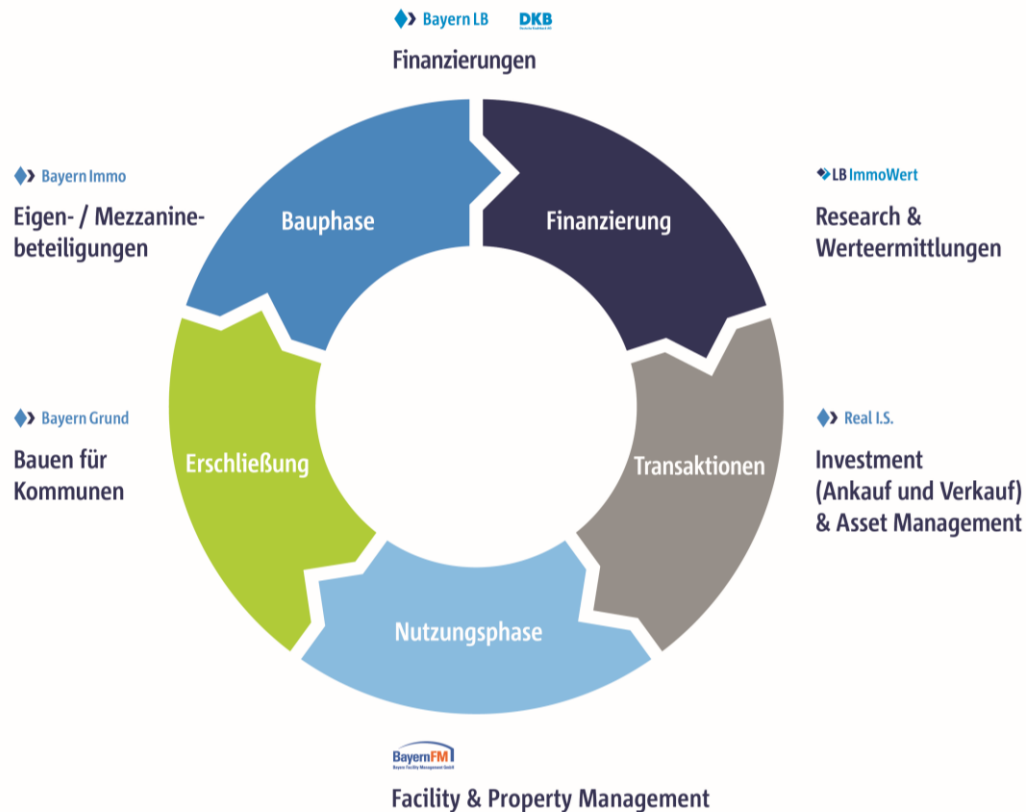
BayernLB DKB

Finanzierungen

Bayern Immo

Eigen- / Mezzanine-beteiligungen

Bauphase

Finanzierung

LB ImmoWert

Research & Werteermittlungen

Bayern Grund

Bauen für Kommunen

Erschließung

Transaktionen

Real I.S.

Investment (Ankauf und Verkauf) & Asset Management

Nutzungsphase

BayernFM
Bayern Facility Management GmbH

Facility & Property Management